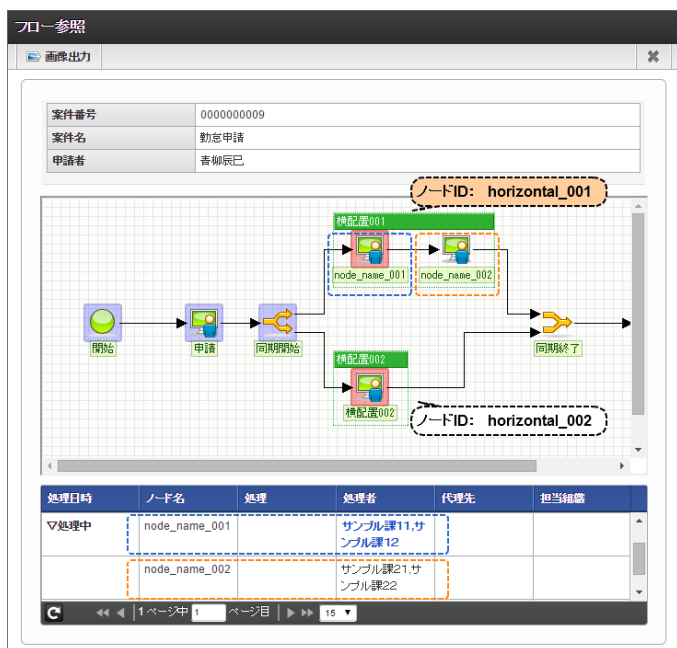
フロー参照

画像出力

| 案件番号 | 0000000009 |
|---|---|
| 案件名 | 勤怠申請 |
| 申請者 | 青柳辰巳 |

ノードID: horizontal_001

横配置001

node_name_001

node_name_002

開始

申請

同期開始

同期終了

横配置002

横配置002

ノードID: horizontal_002

| 処理日時 | ノード名 | 処理 | 処理者 | 代理先 | 担当組織 |
|---|---|---|---|---|---|
| ▽処理中 | node_name_001 | | サンプル課11,サンプル課12 | | |
| | node_name_002 | | サンプル課21,サンプル課22 | | |

1 ページ中 1 ページ目 15